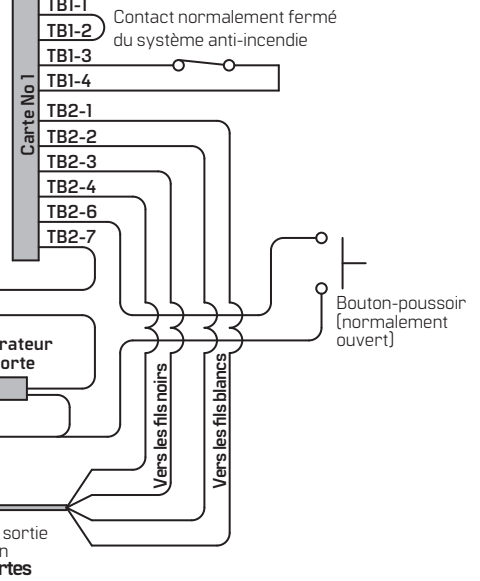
TB1-1
TB1-2
TB1-3
TB1-4
Contact normalement fermé du système anti-incendie
Carte No 1
TB2-1
TB2-2
TB2-3
TB2-4
TB2-6
TB2-7
Bouton-poussoir (normalement ouvert)
rateur
orte
Vers les fils noirs
Vers les fils blancs
sortie
n
rtes